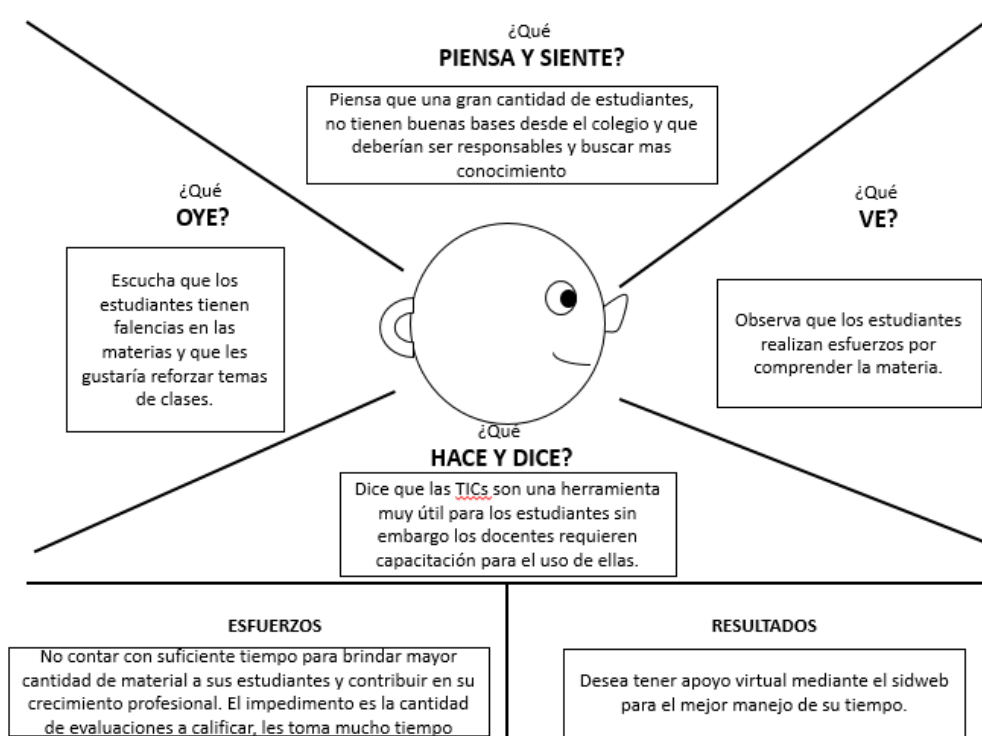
¿Qué
PIENSA Y SIENTE?

Piensa que una gran cantidad de estudiantes, no tienen buenas bases desde el colegio y que deberían ser responsables y buscar mas conocimiento

¿Qué
OYE?

Escucha que los estudiantes tienen falencias en las materias y que les gustaría reforzar temas de clases.

¿Qué
VE?

Observa que los estudiantes realizan esfuerzos por comprender la materia.

¿Qué
HACE Y DICE?

Dice que las TICs son una herramienta muy útil para los estudiantes sin embargo los docentes requieren capacitación para el uso de ellas.

ESFUERZOS

No contar con suficiente tiempo para brindar mayor cantidad de material a sus estudiantes y contribuir en su crecimiento profesional. El impedimento es la cantidad de evaluaciones a calificar, les toma mucho tiempo

RESULTADOS

Desea tener apoyo virtual mediante el sidweb para el mejor manejo de su tiempo.